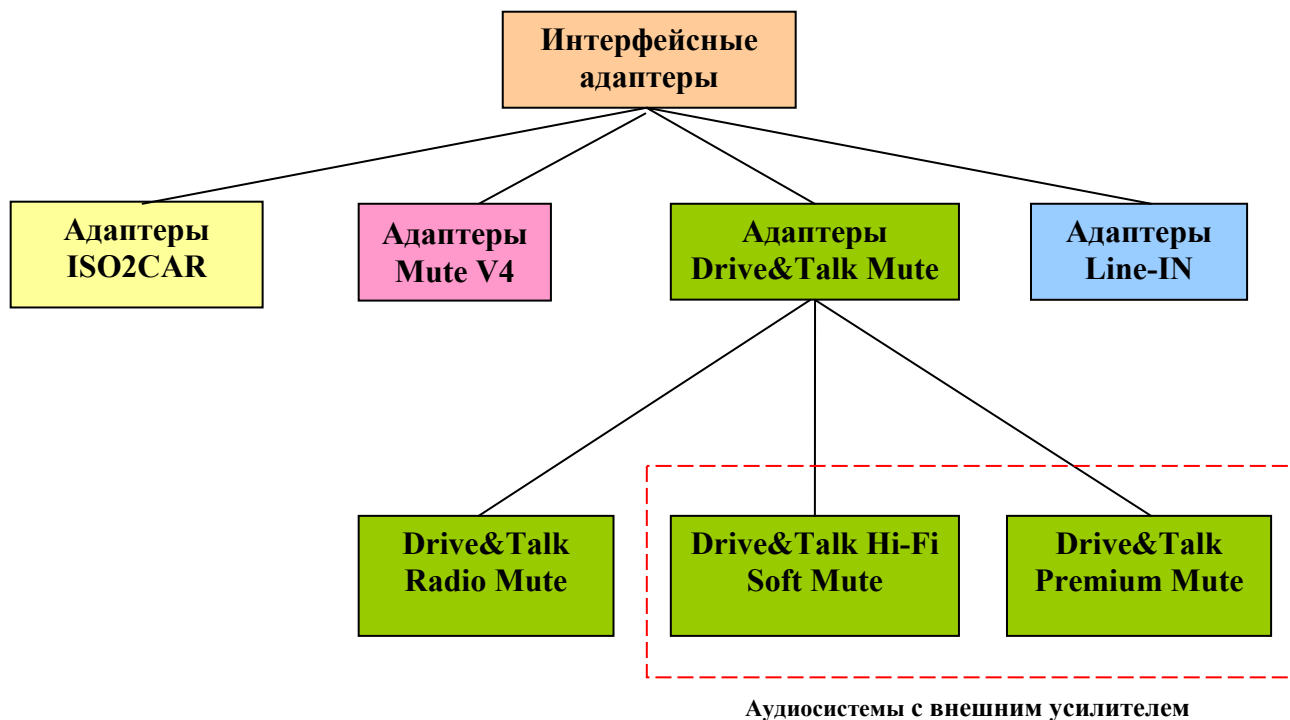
Интерфейсные адаптеры

Адаптеры ISO2CAR

Адаптеры Mute V4

Адаптеры Drive&Talk Mute

Адаптеры Line-IN

Drive&Talk Radio Mute

Drive&Talk Hi-Fi Soft Mute

Drive&Talk Premium Mute

Аудиосистемы с внешним усилителем